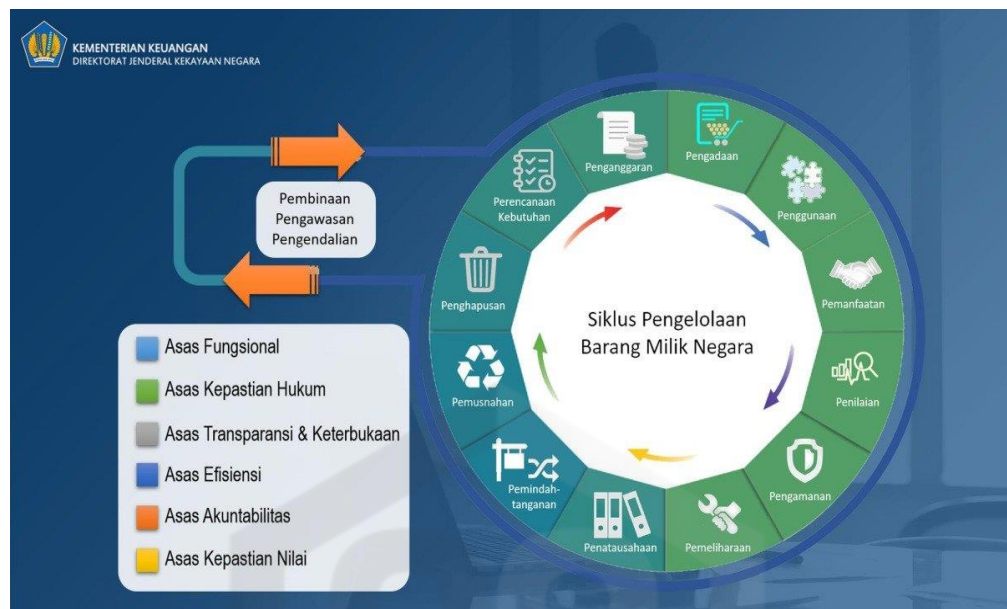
KEMENTERIAN KEUANGAN
DIREKTORAT JENDERAL KEKAYAAN NEGARA

Pembinaan
Pengawasan
Pengendalian

Asas Fungsional
Asas Kepastian Hukum
Asas Transparansi & Keterbukaan
Asas Efisiensi
Asas Akuntabilitas
Asas Kepastian Nilai

Siklus Pengelolaan Barang Milik Negara

Penganggaran
Pengadaan
Penggunaan
Pemanfaatan
Penilaian
Pengamanan
Pemeliharaan
Penatausahaan
Pemindahtanganan
Pemusnahan
Penghapusan
Perencanaan Kebutuhan